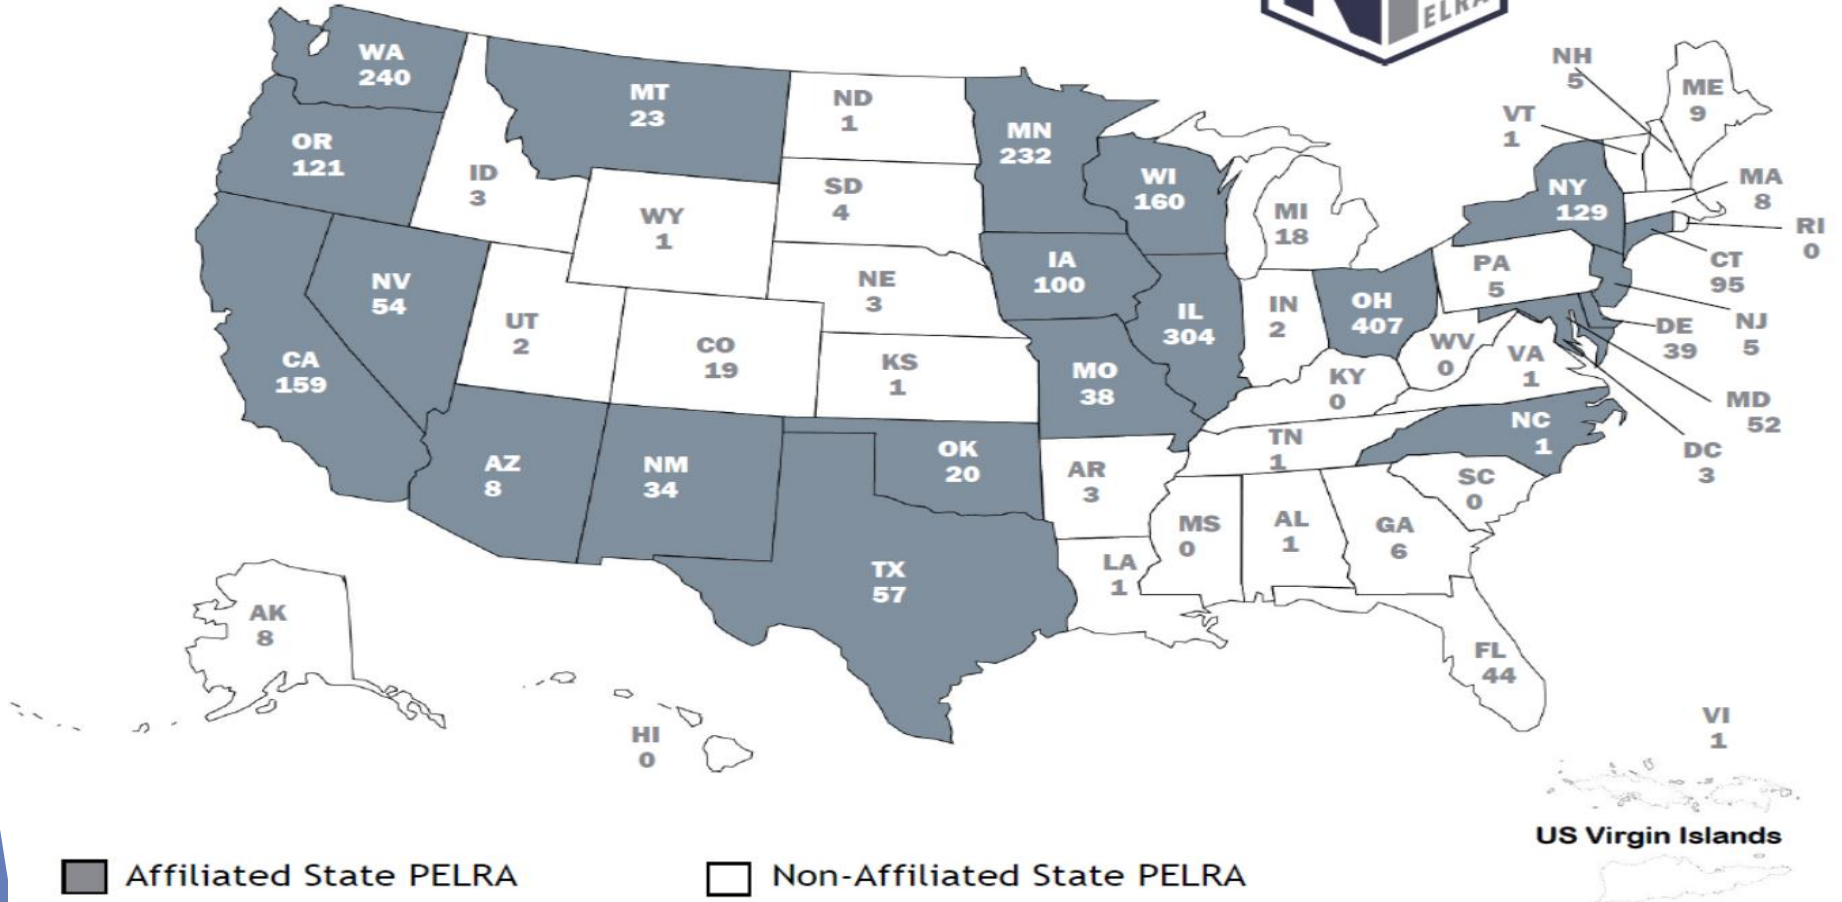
ELRA

WA
240

MT
23

ND
1

MN
232

NH
5

ME
9

VT
1

OR
121

ID
3

WY
1

SD
4

WI
160

MI
18

NY
129

MA
8

RI
0

CT
95

NV
54

UT
2

NE
3

IA
100

PA
5

CO
19

IL
304

IN
2

OH
407

NJ
5

DE
39

WV
0

VA
1

CA
159

KS
1

MO
38

KY
0

MD
52

DC
3

NC
1

TN
1

AZ
8

NM
34

OK
20

AR
3

SC
0

MS
0

AL
1

GA
6

TX
57

LA
1

FL
44

AK
8

HI
0

VI
1

US Virgin Islands

Affiliated State PELRA

Non-Affiliated State PELRA